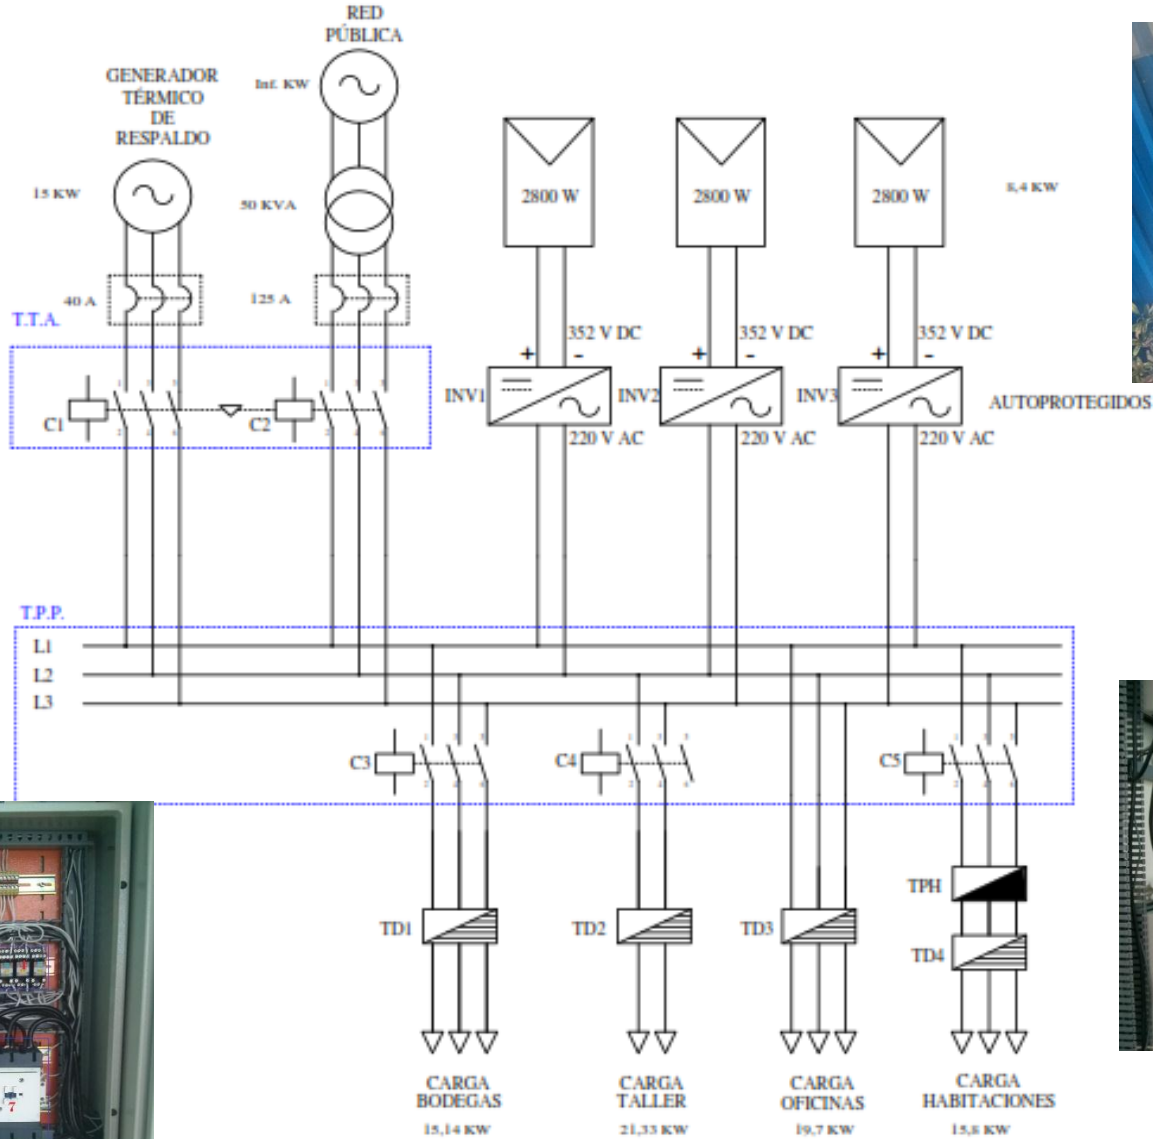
RED PÚBLICA

Inf. KW

GENERADOR TÉRMICO DE RESPALDO

15 KW

50 KVA

2800 W

2800 W

2800 W

8,4 KW

40 A

125 A

T.T.A.

352 V DC

352 V DC

352 V DC

+ -

+ -

+ -

INV1

INV2

INV3

AUTOPROTEGIDOS

C1

C2

220 V AC

220 V AC

220 V AC

T.P.P.

L1

L2

L3

C3

C4

C5

TPH

TD1

TD2

TD3

TD4

CARGA BODEGAS

15,14 KW

CARGA TALLER

21,33 KW

CARGA OFICINAS

19,7 KW

CARGA HABITACIONES

15,8 KW

7